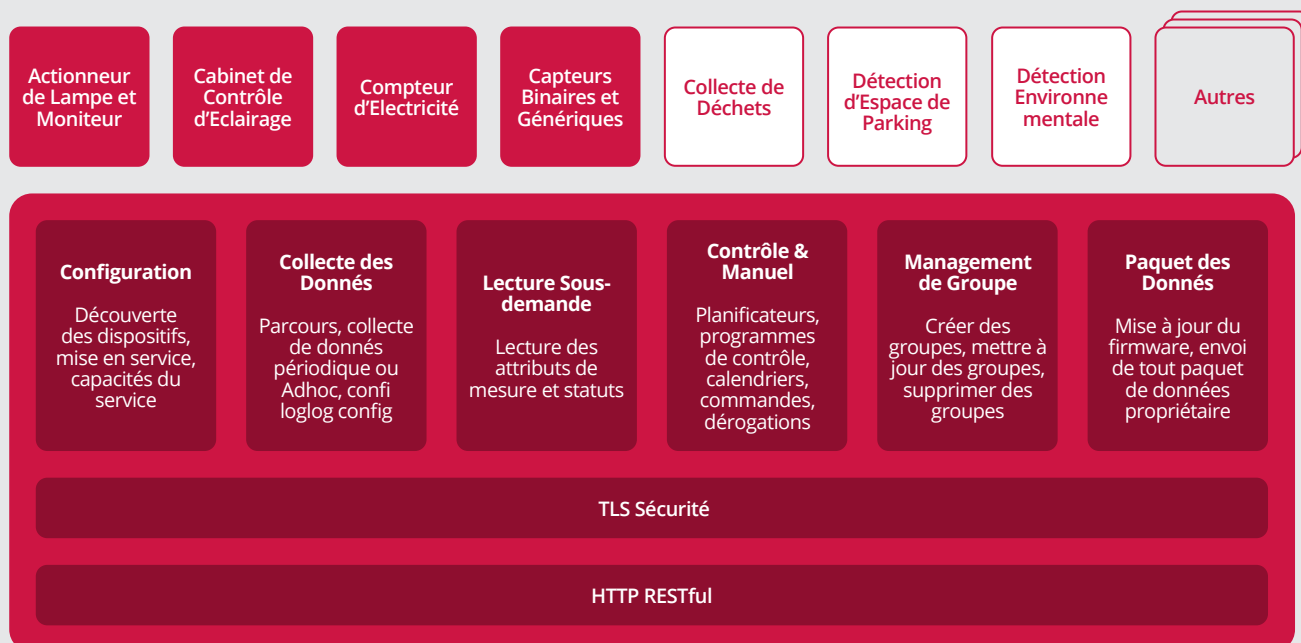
Actionneur de Lampe et Moniteur

Cabinet de Contrôle d'Eclairage

Compteur d'Electricité

Capteurs Binaires et Génériques

Collecte de Déchets

Détection d'Espace de Parking

Détection Environne mentale

Autres

Configuration

Découverte des dispositifs, mise en service, capacités du service

Collecte des Donnés

Parcours, collecte de donnés périodique ou Adhoc, confi loglog config

Lecture Sous-demande

Lecture des attributs de mesure et statuts

Contrôle & Manuel

Planificateurs, programmes de contrôle, calendriers, commandes, dérogations

Management de Groupe

Créer des groupes, mettre à jour des groupes, supprimer des groupes

Paquet des Donnés

Mise à jour du firmware, envoi de tout paquet de données propriétaire

TLS Sécurité

HTTP RESTful